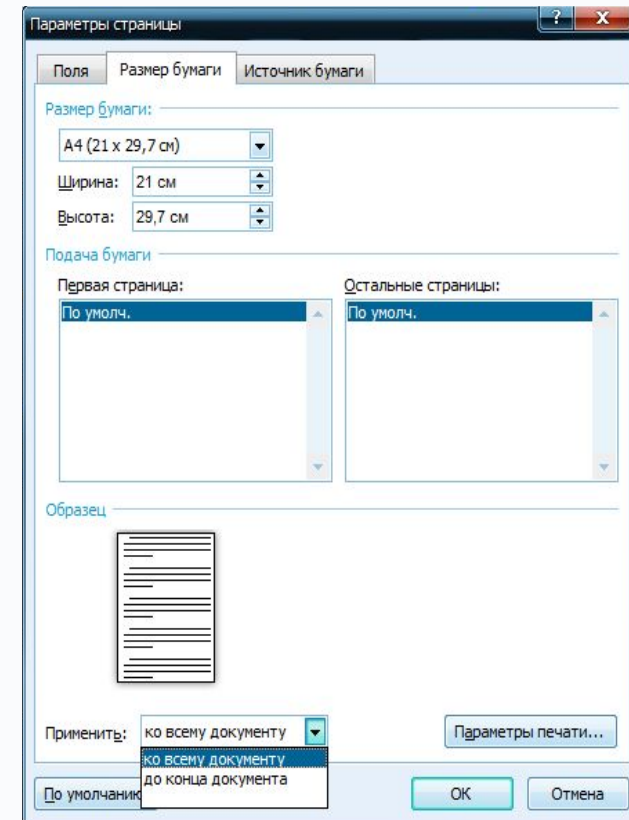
Параметры страницы

?

x

Поля

Размер бумаги

Источник бумаги

Размер бумаги:

А4 (21 x 29,7 см)

Ширина: 21 см

Высота: 29,7 см

Подача бумаги

Первая страница:

По умолч.

Остальные страницы:

По умолч.

Образец

Применить: ко всему документу

ко всему документу

до конца документа

Параметры печати...

По умолчани

ОК

Отмена